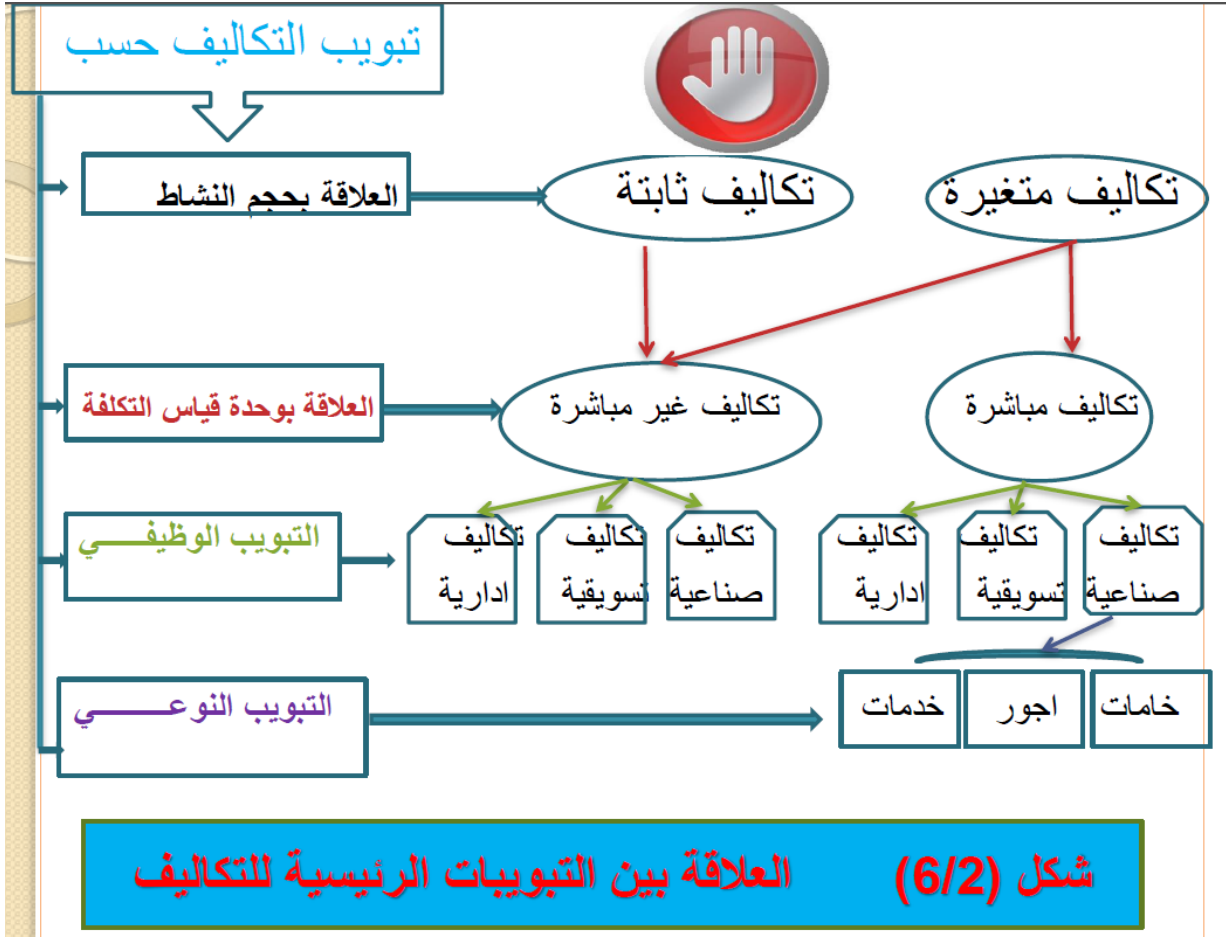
تبويب التكاليف حسب

العلاقة بحجم النشاط

تكاليف متغيرة

تكاليف ثابتة

العلاقة بوحدة قياس التكلفة

تكاليف مباشرة

تكاليف غير مباشرة

التبويب الوظيفـــــي

تكاليف صناعية

تكاليف تسويقية

تكاليف ادارية

تكاليف صناعية

تكاليف تسويقية

تكاليف ادارية

التبويب النوعــــــي

خامات

اجور

خدمات

شكل (6/2) العلاقة بين التبويبات الرئيسية للتكاليف